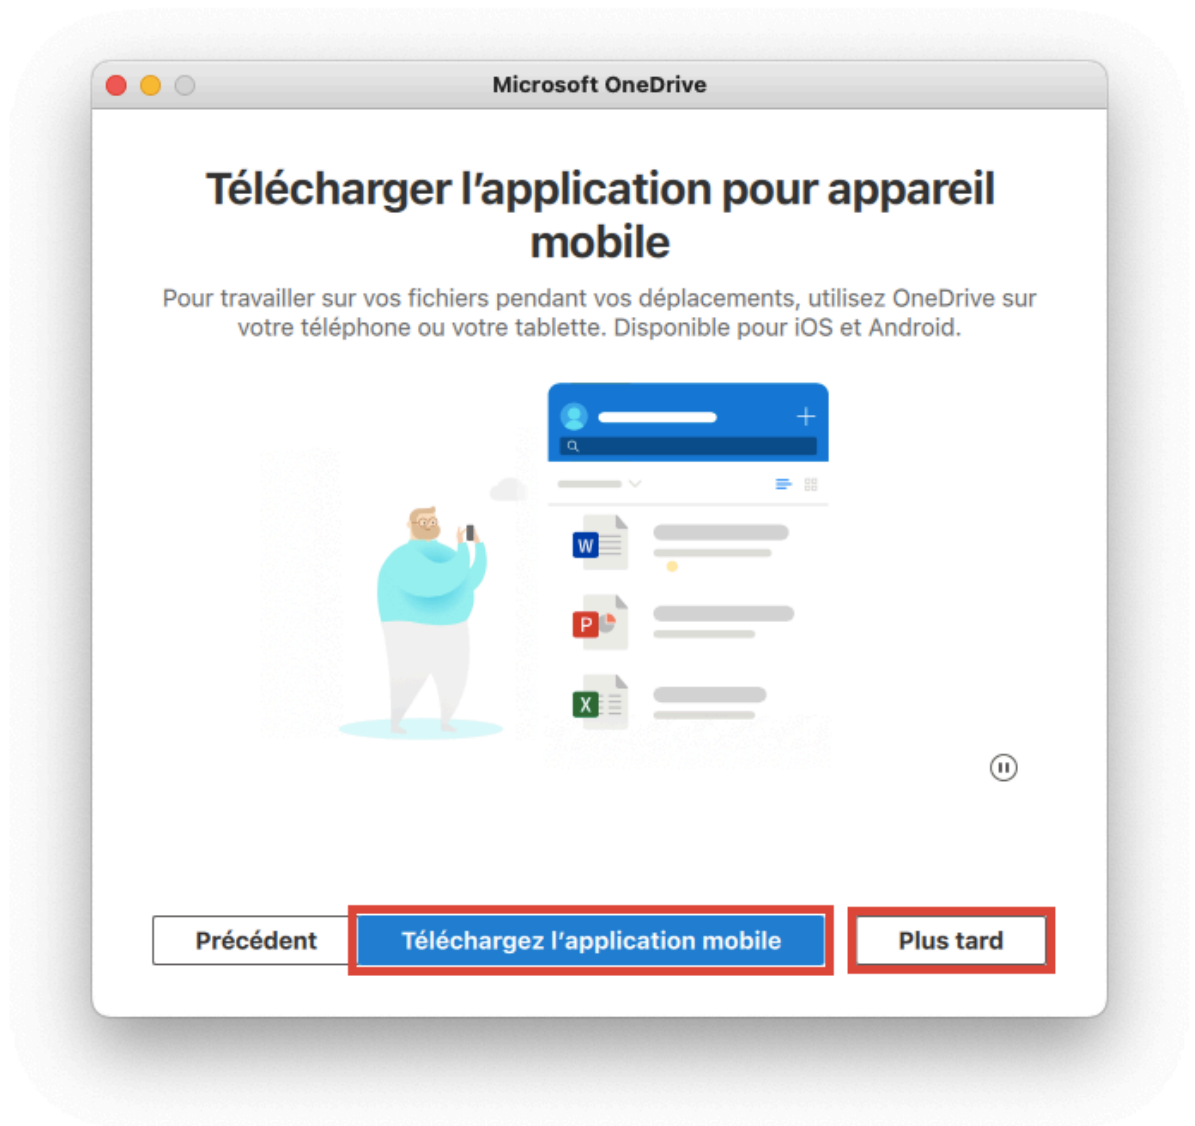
Microsoft OneDrive

Télécharger l'application pour appareil mobile

Pour travailler sur vos fichiers pendant vos déplacements, utilisez OneDrive sur votre téléphone ou votre tablette. Disponible pour iOS et Android.

W

P

X

Précédent

Téléchargez l'application mobile

Plus tard